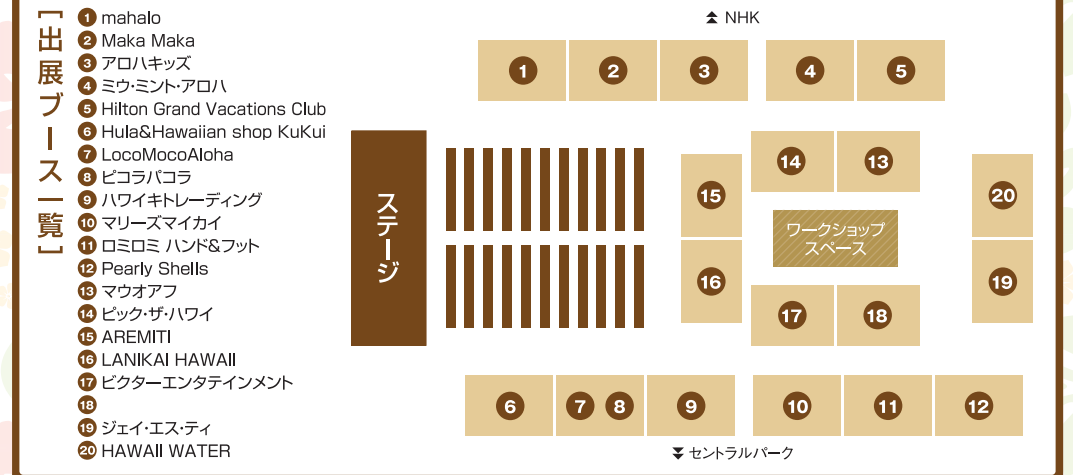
【出展ブース一覧】

1 mahalo
2 Maka Maka
3 アロハキッズ
4 ミウ･ミント･アロハ
5 Hilton Grand Vacations Club
6 Hula&Hawaiian shop KuKui
7 LocoMocoAloha
8 ピコラパコラ
9 ハワイキトレーディング
10 マリーズマイカイ
11 ロミロミ ハンド&フット
12 Pearly Shells
13 マウオアフ
14 ピック･ザ･ハワイ
15 AREMITI
16 LANIKAI HAWAII
17 ビクターエンタテインメント
18
19 ジェイ･エス･ティ
20 HAWAII WATER

NHK

1 2 3 4 5

ステージ

14 13
15
ワークショップスペース
20
16
19
17 18

6 7 8 9 10 11 12

セントラルパーク